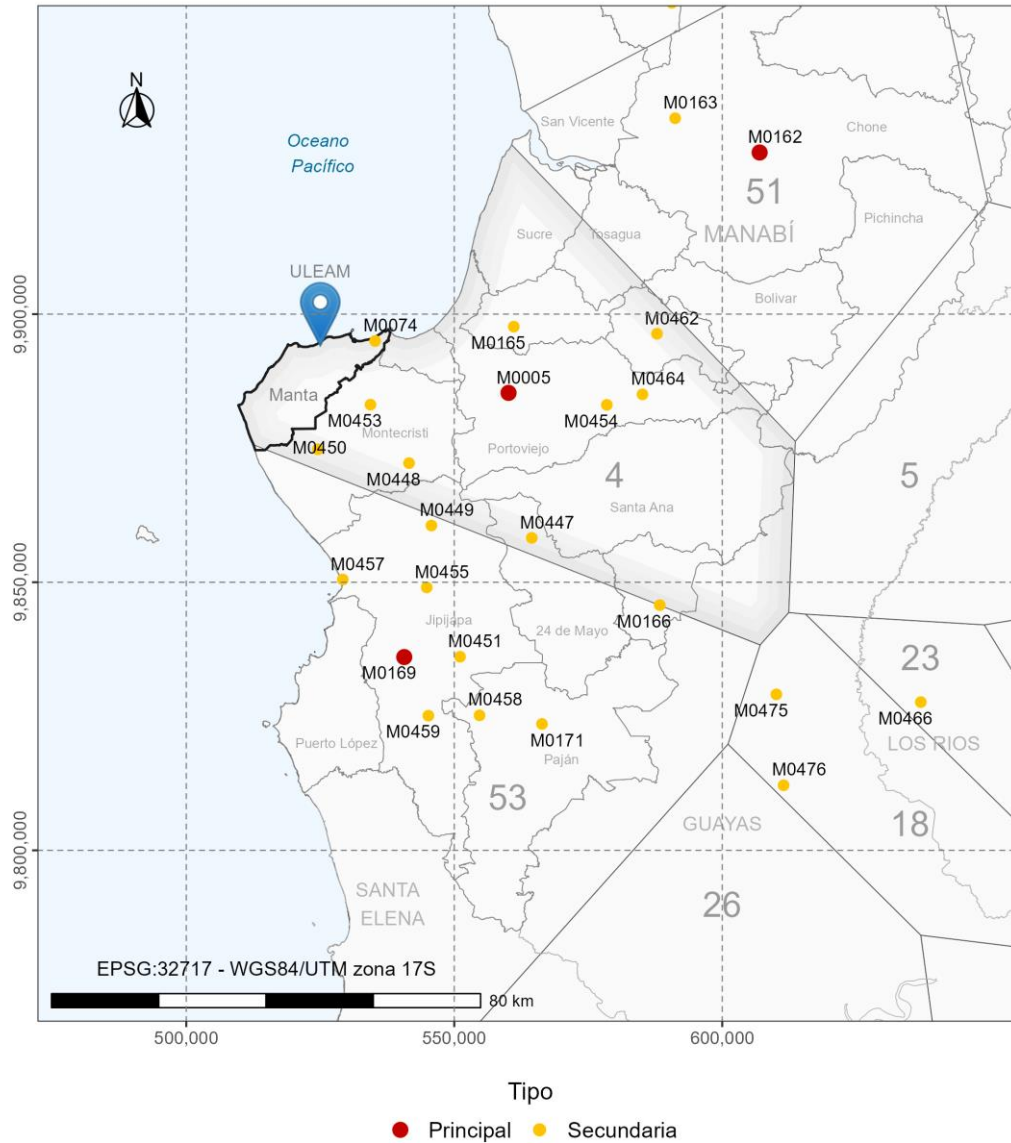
N

Oceano Pacífico

San Vicente
M0163
M0162
Chone
51
Pichincha
Sucre
Tosagua
MANABÍ
ULEAM
Bolivar
9,900,000
M0074
M0165
M0462
M0005
M0464
Manta
M0453
M0454
Montecristi
M0450
Portoviejo
M0448
4
5
M0449
Santa Ana
M0447
M0457
9,850,000
M0455
Jipijapa
M0166
24 de Mayo
M0451
23
M0169
M0458
M0475
M0466
M0459
M0171
Puerto López
LOS RIOS
Paján
M0476
53
GUAYAS
18
9,800,000
SANTA ELENA
26
EPSG:32717 - WGS84/UTM zona 17S
80 km
500,000
550,000
600,000

Tipo
Principal
Secundaria